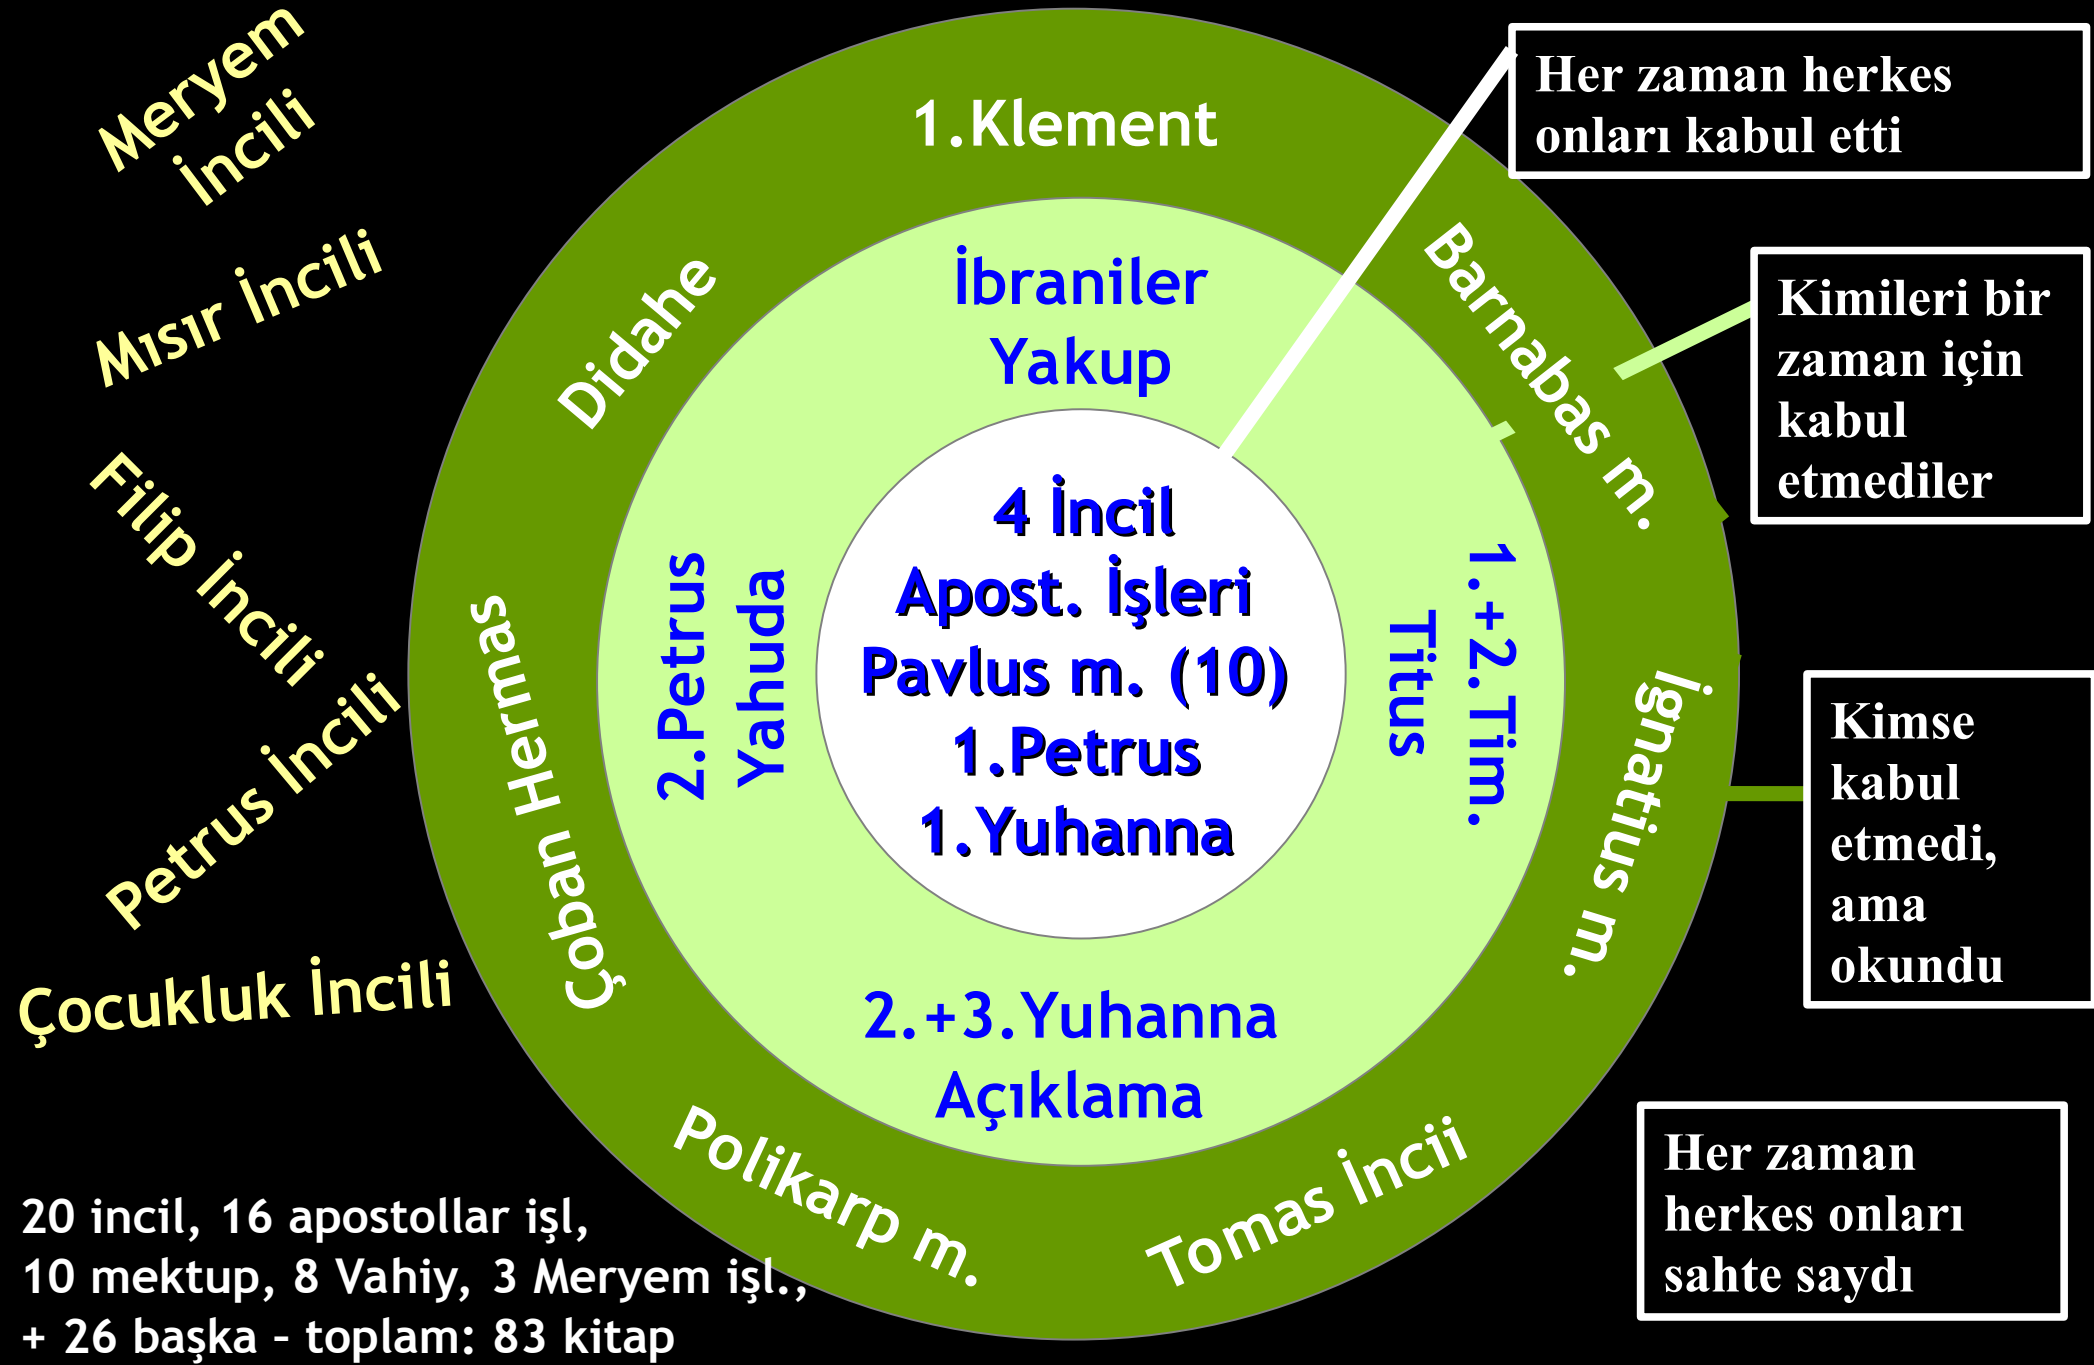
Meryem İncili

Mısır İncili

Filip İncili

Petrus İncili

Çocukluk İncili

1.Klement

Didahe

Barnabas m.

İbraniler
Yakup

4 İncil
Apost. İşleri
Pavlus m. (10)
1.Petrus
1.Yuhanna

2.Petrus
Yahuda

1.+2.Tim.
Titus

Çoban Hermas

İgnatius m.

2.+3.Yuhanna
Açıklama

Polikarp m.

Tomas İncii

Her zaman herkes onları kabul etti

Kimileri bir zaman için kabul etmediler

Kimse kabul etmedi, ama okundu

Her zaman herkes onları sahte saydı

20 incil, 16 apostollar işl, 10 mektup, 8 Vahiy, 3 Meryem işl., + 26 başka – toplam: 83 kitap